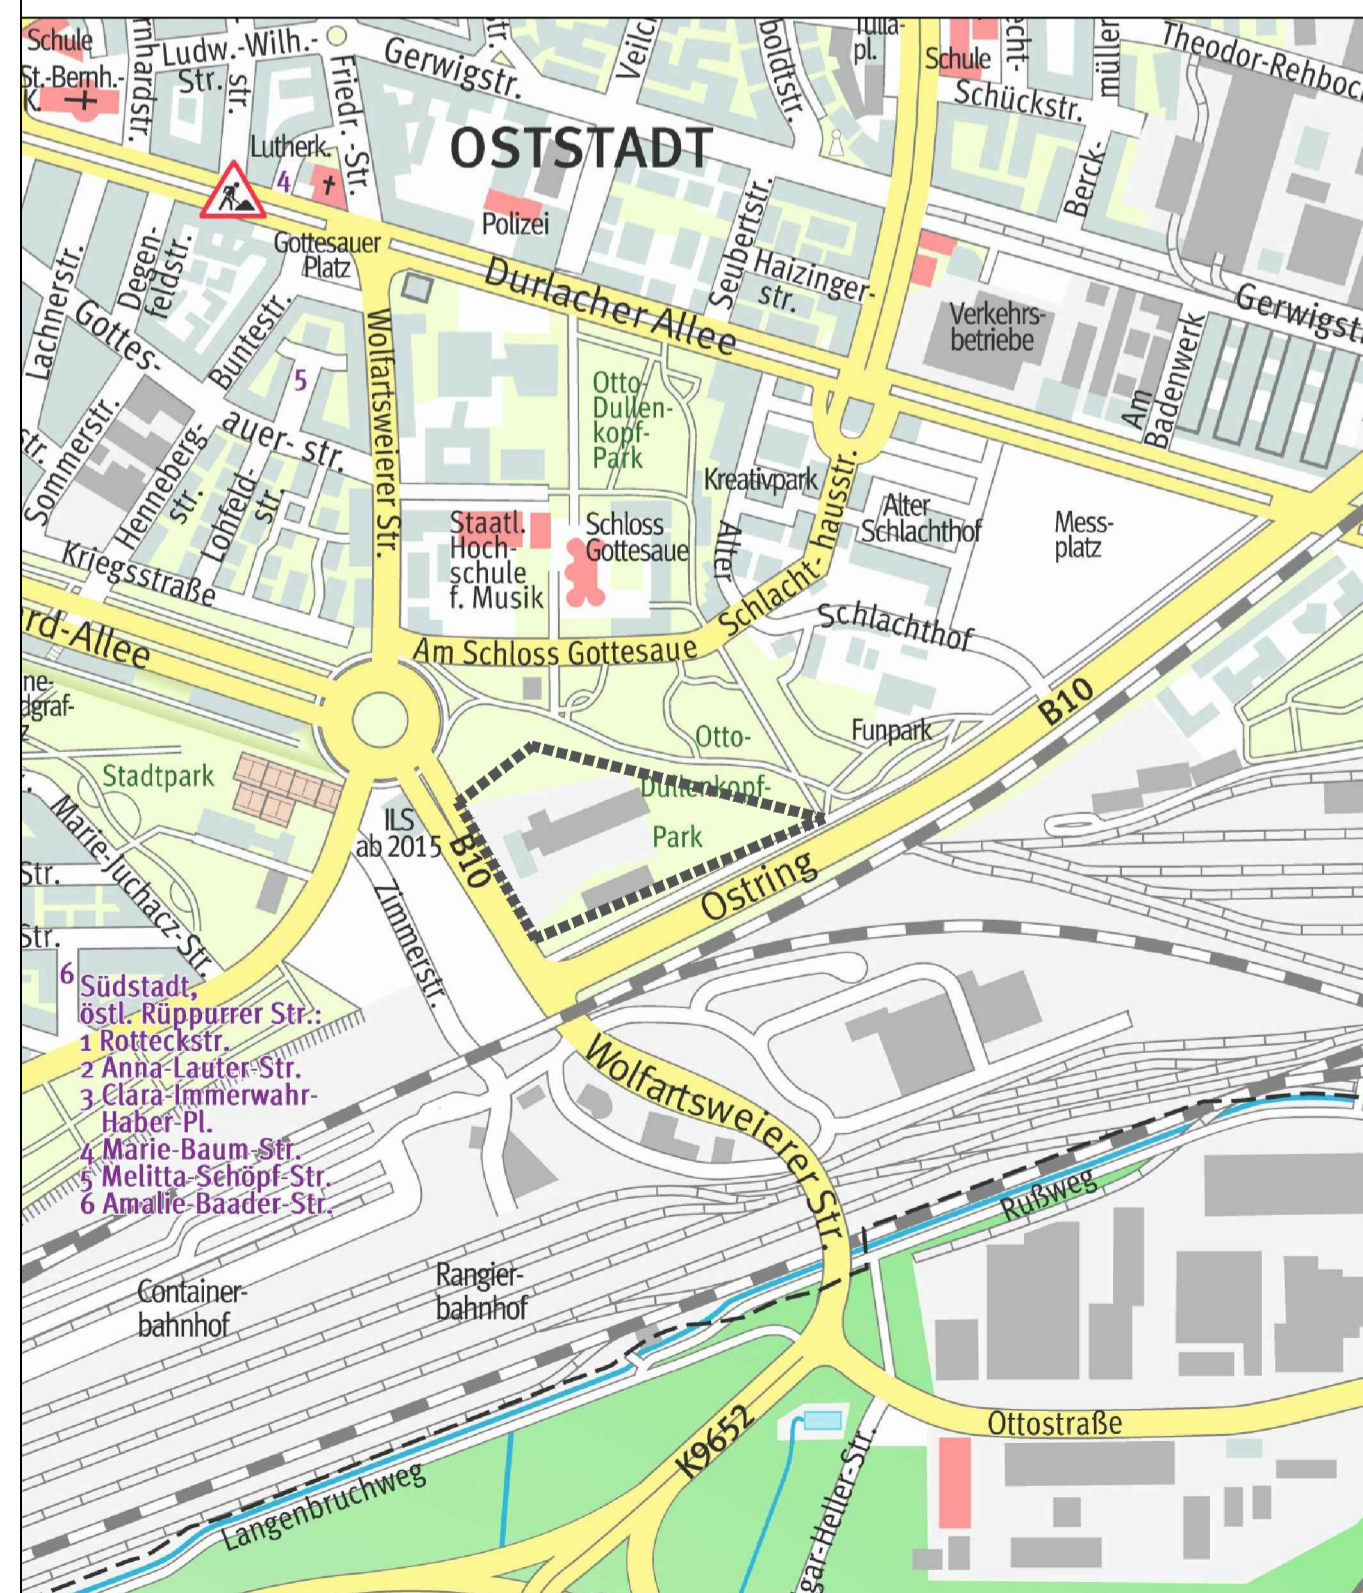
Schule
St.-Bernh.-K.
rnhardstr.
Ludw.-Wilh.-Str.
str.
Friedr.-Str.
Gerwigstr.
tr.
Veilc
boldtstr.
Tulla-pl.
Schule
echt-
müller
Theodor-Rehboc
Schückstr.
OSTSTADT
Lutherk.
4
Polizei
Berck-
Seubertstr.
Haizinger-str.
Gottesauer Platz
Durlacher Allee
Gerwigst
Lachnerstr.
Degen-feldstr.
Gottes-auer-str.
Buntestr.
5
Wolfartsweierer Str.
Otto-Dullen-kopf-Park
Verkehrs-betriebe
Am Badenwerk
Sommerstr.
Str.
Henneberg-str.
Lohfeld-str.
Kreativpark
Schlacht-hausstr.
Alter Schlachthof
Mess-platz
Staatl. Hoch-schule f. Musik
Schloss Gottesaue
Alter
Kriegsstraße
rd-Allee
Am Schloss Gottesaue
Schlachthof
ne-dgraf-
Otto-
Dullenkopf-
Park
Funpark
B10
Stadtpark
ILS ab 2015
B10
Marie-Juchacz-Str.
Str.
Str.
Zimmerstr.
Ostring
6 Südstadt, östl. Rüppurrer Str.:
1 Rotteckstr.
2 Anna-Lauter-Str.
3 Clara-Immerwahr-Haber-Pl.
4 Marie-Baum-Str.
5 Melitta-Schöpf-Str.
6 Amalie-Baader-Str.
Wolfartsweierer Str.
Rußweg
Container-bahnhof
Rangier-bahnhof
K9652
Ottostraße
Langenbruchweg
gar-Heller-Str.